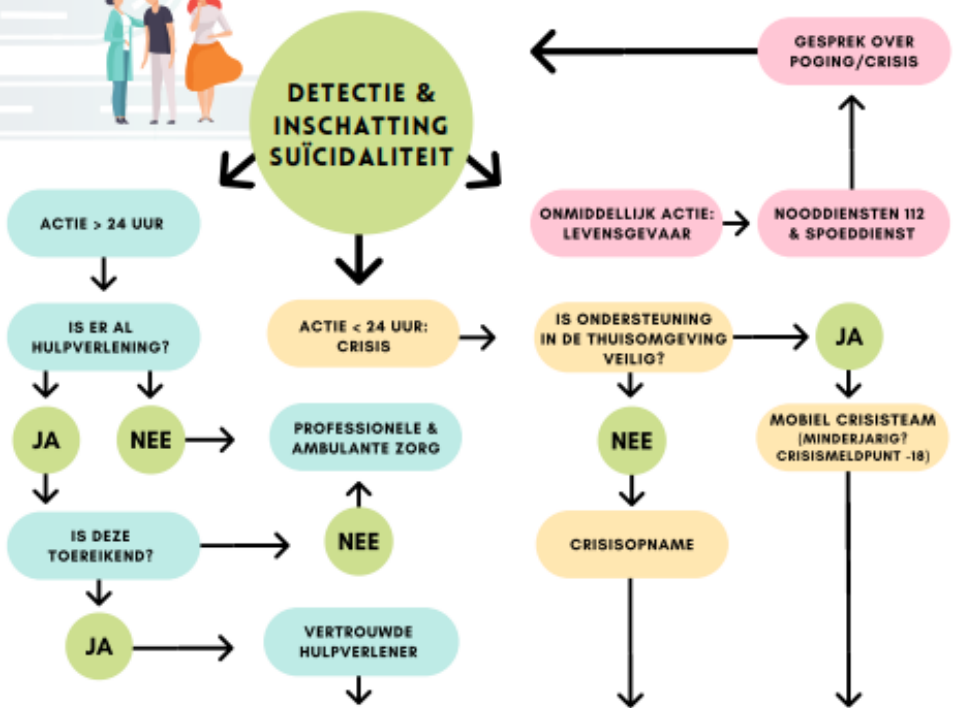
DETECTIE & INSCHATTING SUÏCIDALITEIT

GESPREK OVER POGING/CRISIS

ACTIE > 24 UUR

ONMIDDELLIJK ACTIE: LEVENSGEVAAR

NOODDIENSTEN 112 & SPOEDDIENST

IS ER AL HULPVERLENING?

ACTIE < 24 UUR: CRISIS

IS ONDERSTEUNING IN DE THUISOMGEVING VEILIG?

JA

JA

NEE

PROFESSIONELE & AMBULANTE ZORG

NEE

MOBIEL CRISISTEAM (MINDERJARIG? CRISISMELDPUNT -18)

IS DEZE TOEREIKEND?

NEE

CRISISOPNAME

JA

VERTROUWDE HULPVERLENER